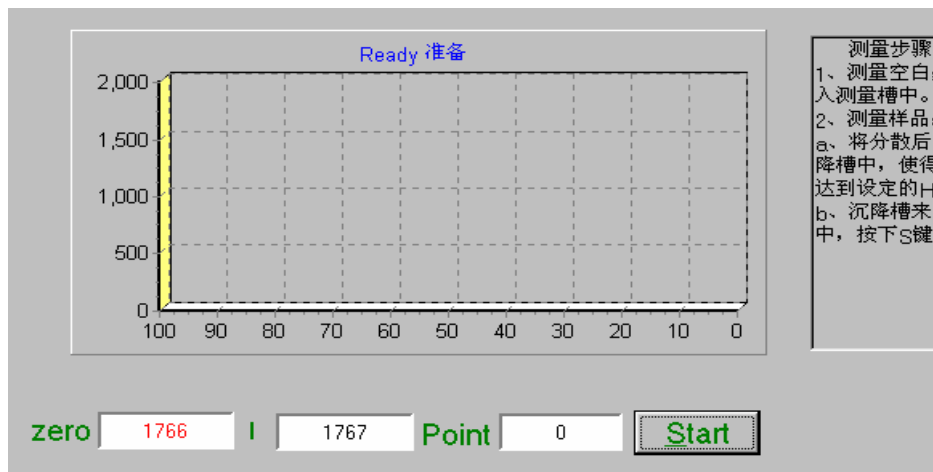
Ready 准备

2,000
1,500
1,000
500
0

100 90 80 70 60 50 40 30 20 10 0

测量步骤
1、测量空白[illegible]
入测量槽中。
2、测量样品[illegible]
a、将分散后
降槽中，使得
达到设定的H
b、沉降槽来
中，按下S键

zero 1766 I 1767 Point 0 Start